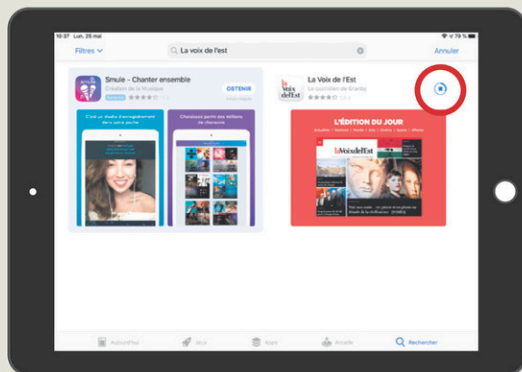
10:37 Lun. 25 mai

Filtres

La voix de l'est

Annuler

Smule - Chanter ensemble

Création de la Musique

OBTENIR

C'est un studio d'enregistrement dans votre poche

Chantez parmi des millions de chansons

La Voix de l'Est

Le quotidien de Granby

la Voix de l'Est

L'ÉDITION DU JOUR

la Voix de l'Est

Aujourd'hui

Jeux

Apps

Arcade

Rechercher